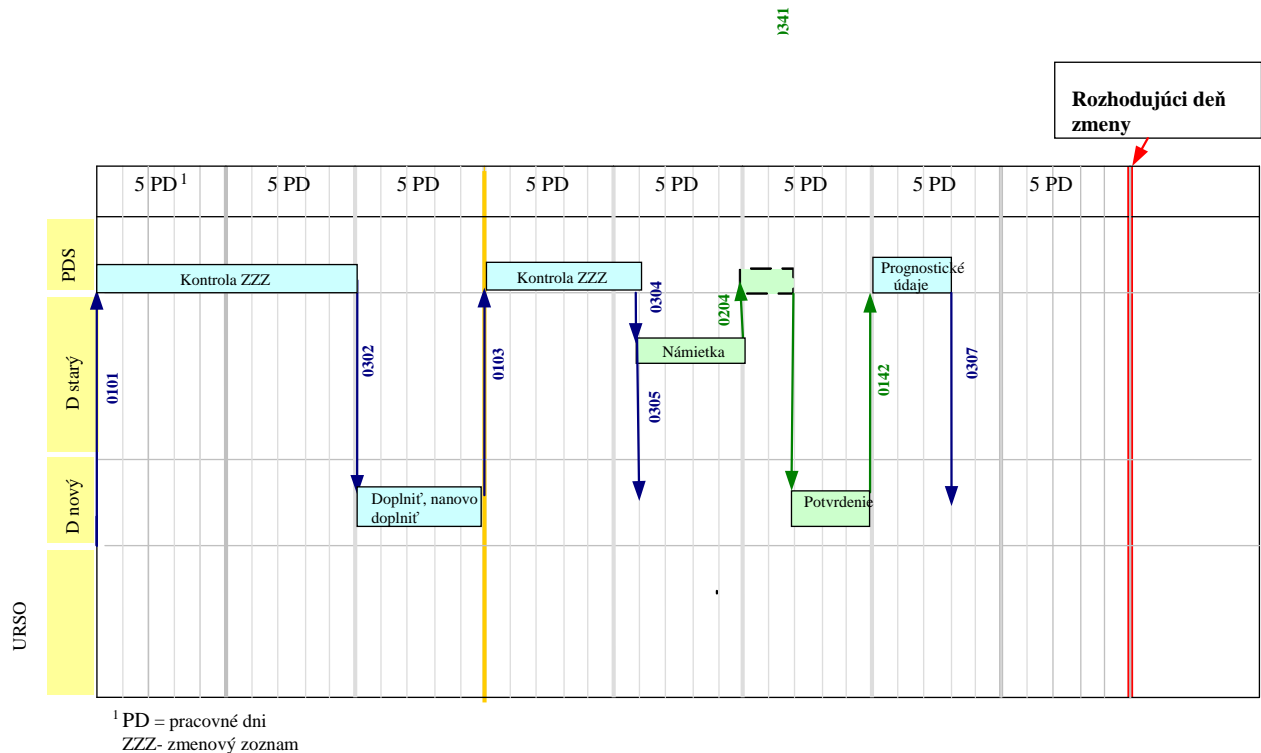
)341

Rozhodujúci deň zmeny

5 PD$^1$ 5 PD 5 PD 5 PD 5 PD 5 PD 5 PD 5 PD

PDS

Kontrola ZZZ

Kontrola ZZZ

Prognostické údaje

D starý

0101

0302

0103

0304

0204

Námietka

0305

0142

0307

D nový

Doplniť, nanovo doplniť

Potvrdenie

URSO

$^1$ PD = pracovné dni
ZZZ- zmenový zoznam